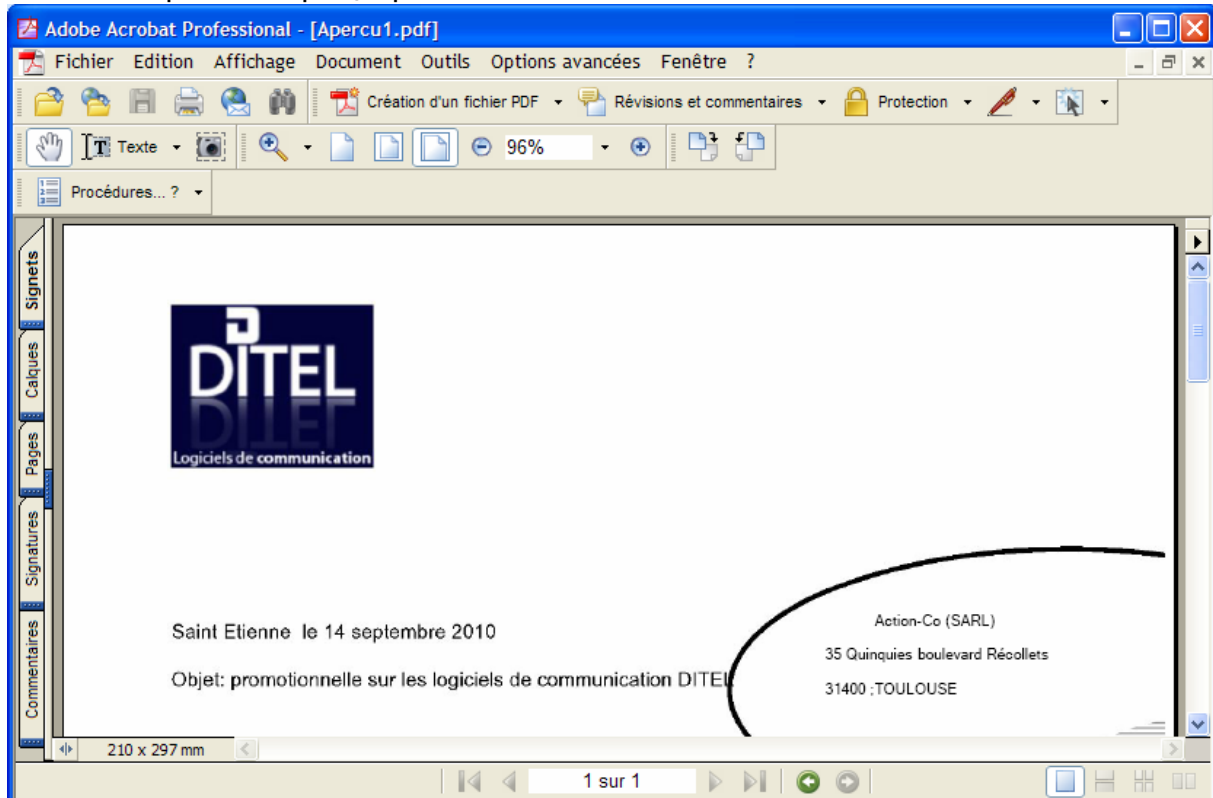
Adobe Acrobat Professional - [Apercu1.pdf]

Fichier Edition Affichage Document Outils Options avancées Fenêtre ?

Création d'un fichier PDF Révisions et commentaires Protection

Texte 96%

Procédures... ?

Signets Calques Pages Signatures Commentaires

DITEL
Logiciels de communication

Saint Etienne le 14 septembre 2010

Objet: promotionnelle sur les logiciels de communication DITEL

Action-Co (SARL)
35 Quinquies boulevard Récollets
31400 ;TOULOUSE

210 x 297 mm

1 sur 1